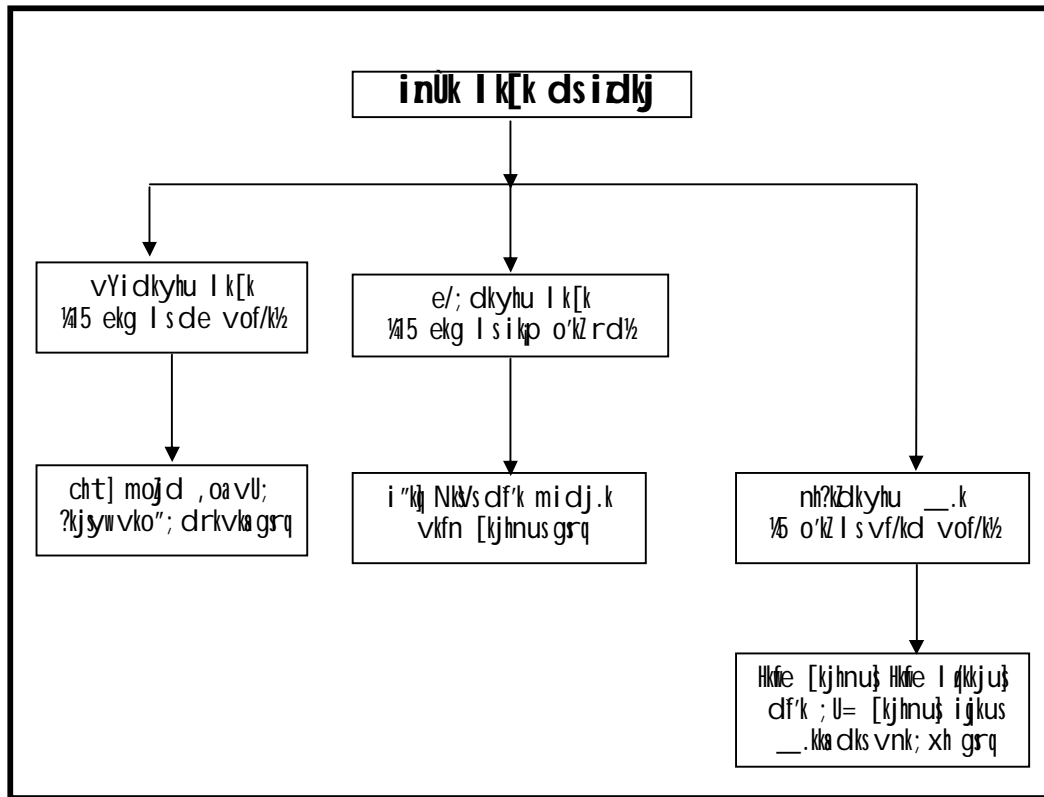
inÙk lk[k dsizdkj

vYidkyhu lk[k
¼15 ekg ls de vof/k½

e/;dkyhu lk[k
¼15 ekg ls ikp o"kZ rd½

nh?kZdkyhu __.k
¼5 o"kZ ls vf/kd vof/k½

cht] moZjd ,oa vU; ?kjsyw vko";drkvksa gsrq

i"kq] NksVs df"k midj.k vkfn [kjhnus gsrq

Hkwfe [kjhnus] Hkwfe lq/kkjus] df"k ;U= [kjhnus] iqjkus __.kksa dks vnk;xh gsrq